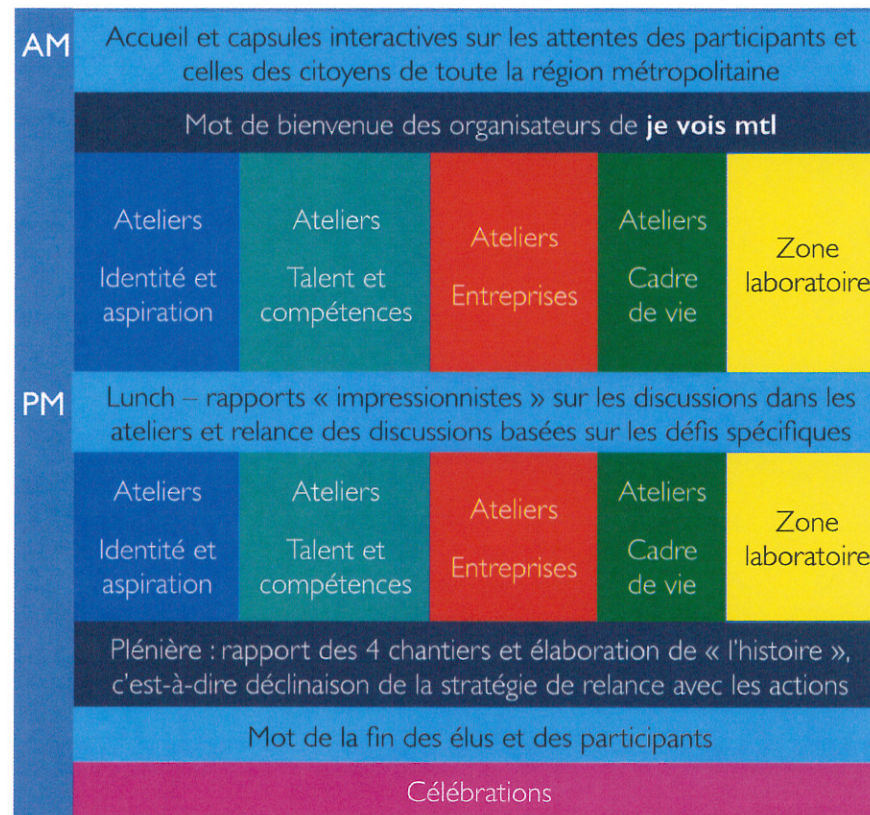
AM

Accueil et capsules interactives sur les attentes des participants et celles des citoyens de toute la région métropolitaine

Mot de bienvenue des organisateurs de **je vois mtl**

| Ateliers Identité et aspiration | Ateliers Talent et compétences | Ateliers Entreprises | Ateliers Cadre de vie | Zone laboratoire |
|---|---|---|---|---|

PM

Lunch – rapports « impressionnistes » sur les discussions dans les ateliers et relance des discussions basées sur les défis spécifiques

| Ateliers Identité et aspiration | Ateliers Talent et compétences | Ateliers Entreprises | Ateliers Cadre de vie | Zone laboratoire |
|---|---|---|---|---|

Plénière : rapport des 4 chantiers et élaboration de « l'histoire », c'est-à-dire déclinaison de la stratégie de relance avec les actions

Mot de la fin des élus et des participants

Célébrations